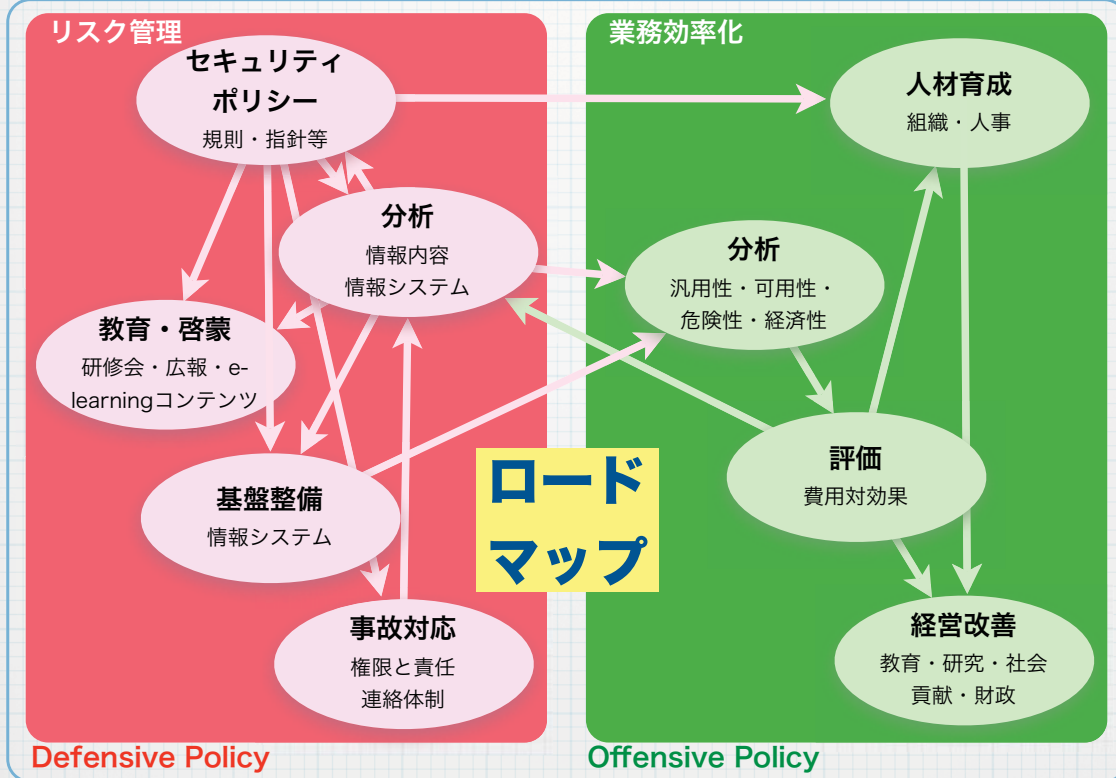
リスク管理

セキュリティポリシー
規則・指針等

分析
情報内容
情報システム

教育・啓蒙
研修会・広報・e-learningコンテンツ

基盤整備
情報システム

事故対応
権限と責任
連絡体制

業務効率化

人材育成
組織・人事

分析
汎用性・可用性・危険性・経済性

評価
費用対効果

経営改善
教育・研究・社会貢献・財政

ロードマップ

Defensive Policy

Offensive Policy